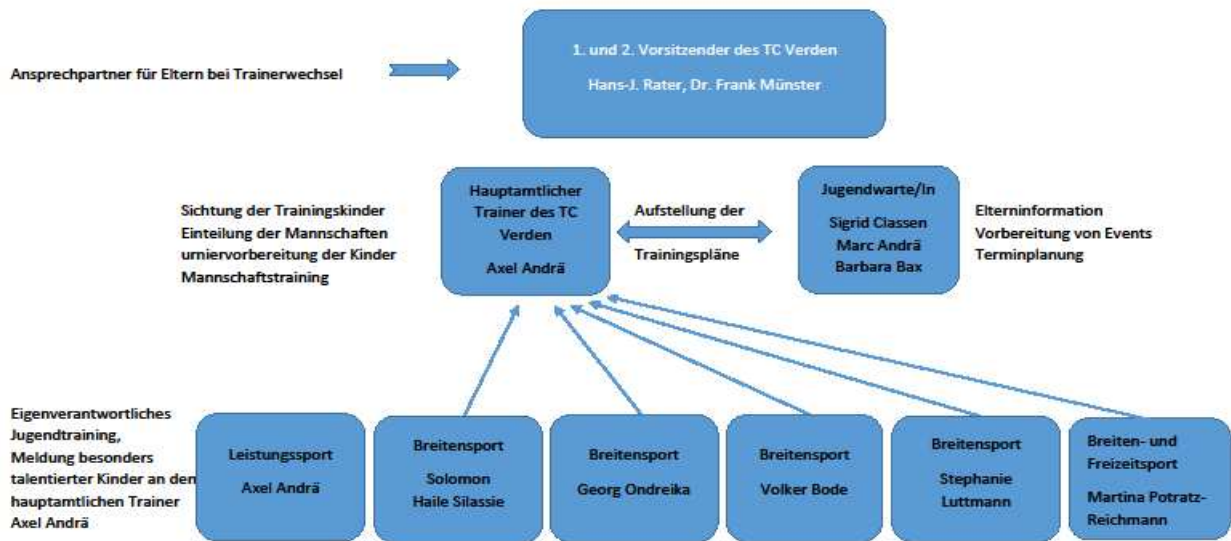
Ansprechpartner für Eltern bei Trainerwechsel

1. und 2. Vorsitzender des TC Verden

Hans-J. Rater, Dr. Frank Münster

Sichtung der Trainingskinder
Einteilung der Mannschaften
urniervorbereitung der Kinder
Mannschaftstraining

Hauptamtlicher Trainer des TC Verden

Axel Andrä

Aufstellung der

Trainingspläne

Jugendwarte/In

Sigrid Classen
Marc Andrä
Barbara Bax

Elterninformation
Vorbereitung von Events
Terminplanung

Eigenverantwortliches Jugendtraining,
Meldung besonders talentierter Kinder an den hauptamtlichen Trainer Axel Andrä

Leistungssport

Axel Andrä

Breitensport

Solomon
Haile Silassie

Breitensport

Georg Ondreika

Breitensport

Volker Bode

Breitensport

Stephanie
Luttmann

Breiten- und Freizeitsport

Martina Potratz-Reichmann